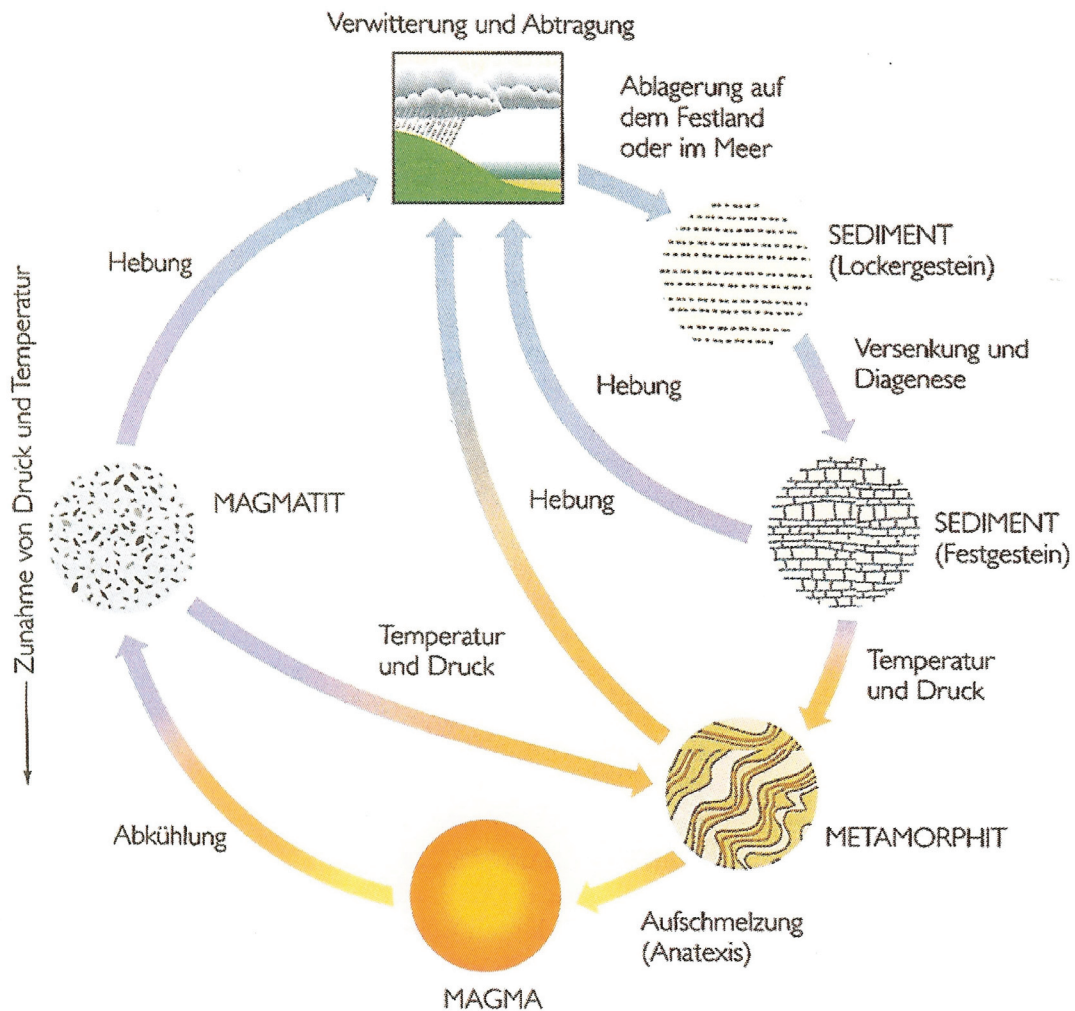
Verwitterung und Abtragung

Ablagerung auf dem Festland oder im Meer

SEDIMENT (Lockergestein)

Versenkung und Diagenese

Hebung

Hebung

Hebung

SEDIMENT (Festgestein)

MAGMATIT

Zunahme von Druck und Temperatur

Temperatur und Druck

Temperatur und Druck

Abkühlung

METAMORPHIT

Aufschmelzung (Anatexis)

MAGMA